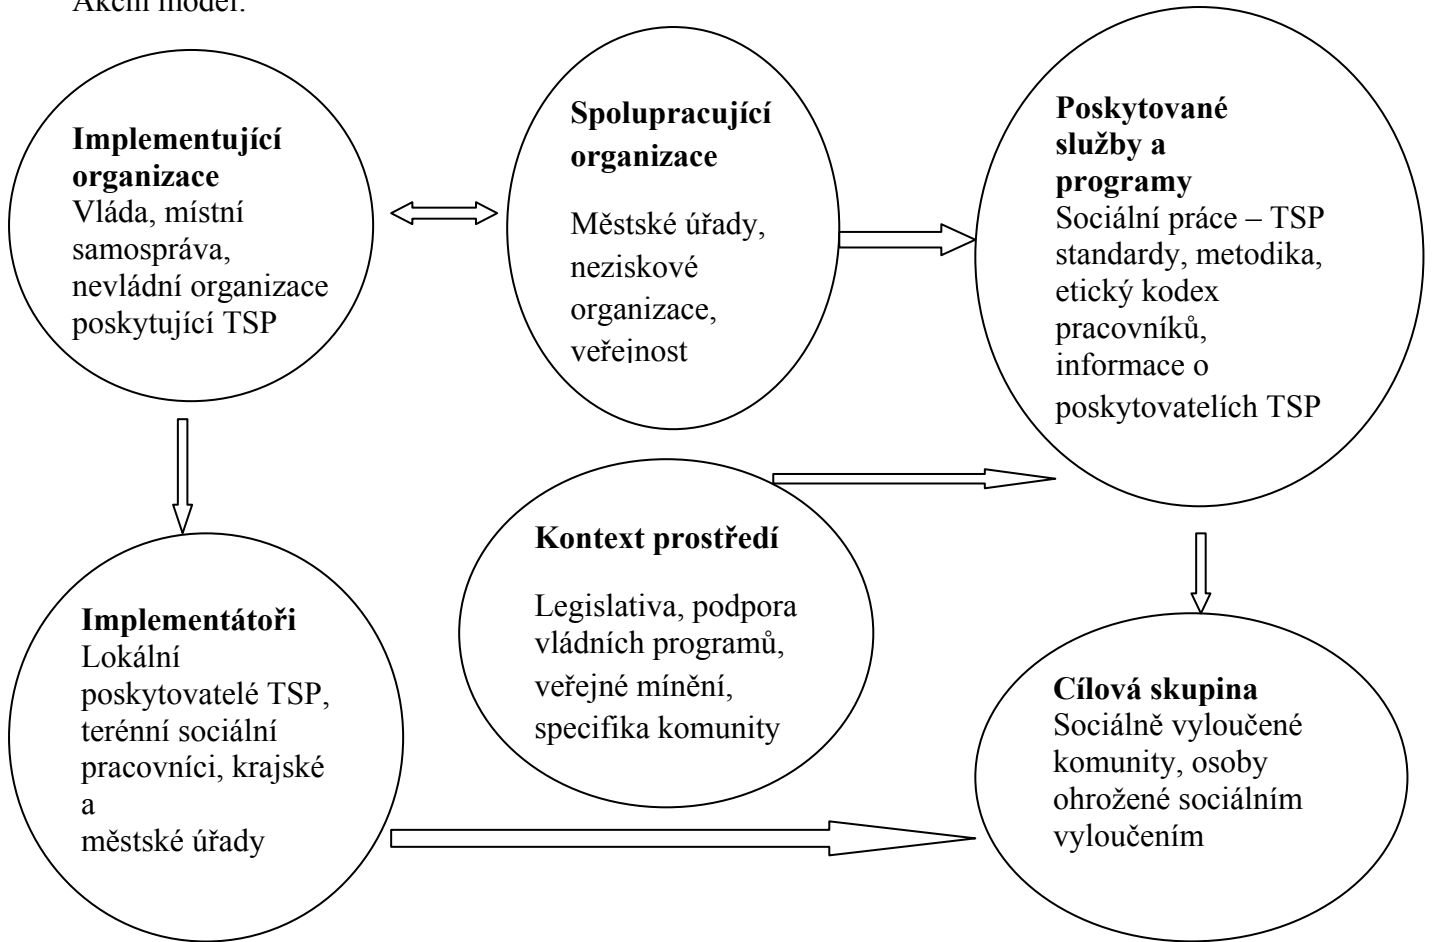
Akční model:

**Implementující organizace**
Vláda, místní samospráva, nevládní organizace poskytující TSP

**Spolupracující organizace**
Městské úřady, neziskové organizace, veřejnost

**Poskytované služby a programy**
Sociální práce – TSP standardy, metodika, etický kodex pracovníků, informace o poskytovatelích TSP

**Kontext prostředí**
Legislativa, podpora vládních programů, veřejné mínění, specifika komunity

**Implementátoři**
Lokální poskytovatelé TSP, terénní sociální pracovníci, krajské a městské úřady

**Cílová skupina**
Sociálně vyloučené komunity, osoby ohrožené sociálním vyloučením